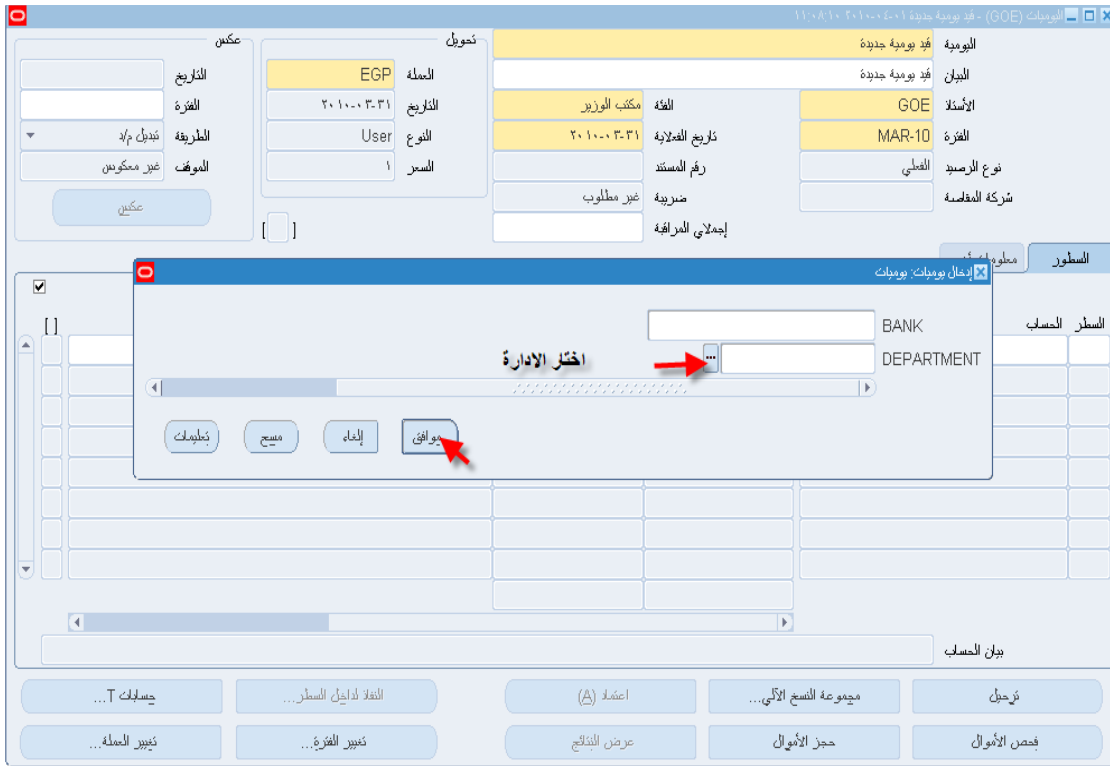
اليوميات (GOE) - قيد يومية جديدة ٢٠١٠-٠٤-٠١ ١١:٠٨:١٠

اليومية قيد يومية جديدة
البيان قيد يومية جديدة
الأستاذ GOE
الفئة مكتب الوزير
الفترة MAR-10
تاريخ الفعالية ٢٠١٠-٠٣-٣١
نوع الرصيد الفعلي
رقم المستند
شركة المقاصة
ضريبة غير مطلوب
إجمالي المراقبة

تحويل
العملة EGP
التاريخ ٢٠١٠-٠٣-٣١
النوع User
السعر ١

عكس
التاريخ
الفترة
الطريقة تبديل م/د
الموقف غير معكوس
عكس

السطور معلومات

السطر الحساب

إدخال يوميات: يوميات
BANK
DEPARTMENT
اختار الادارة
موافق
إلغاء
مسح
تعليمات

بيان الحساب

ترحيل
مجموعة النسخ الآلي...
اعتماد (A)
انتقال لداخل السطر...
حسابات T...
فحص الأموال
حجز الأموال
عرض النتائج
تغيير الفترة...
تغيير العملة...